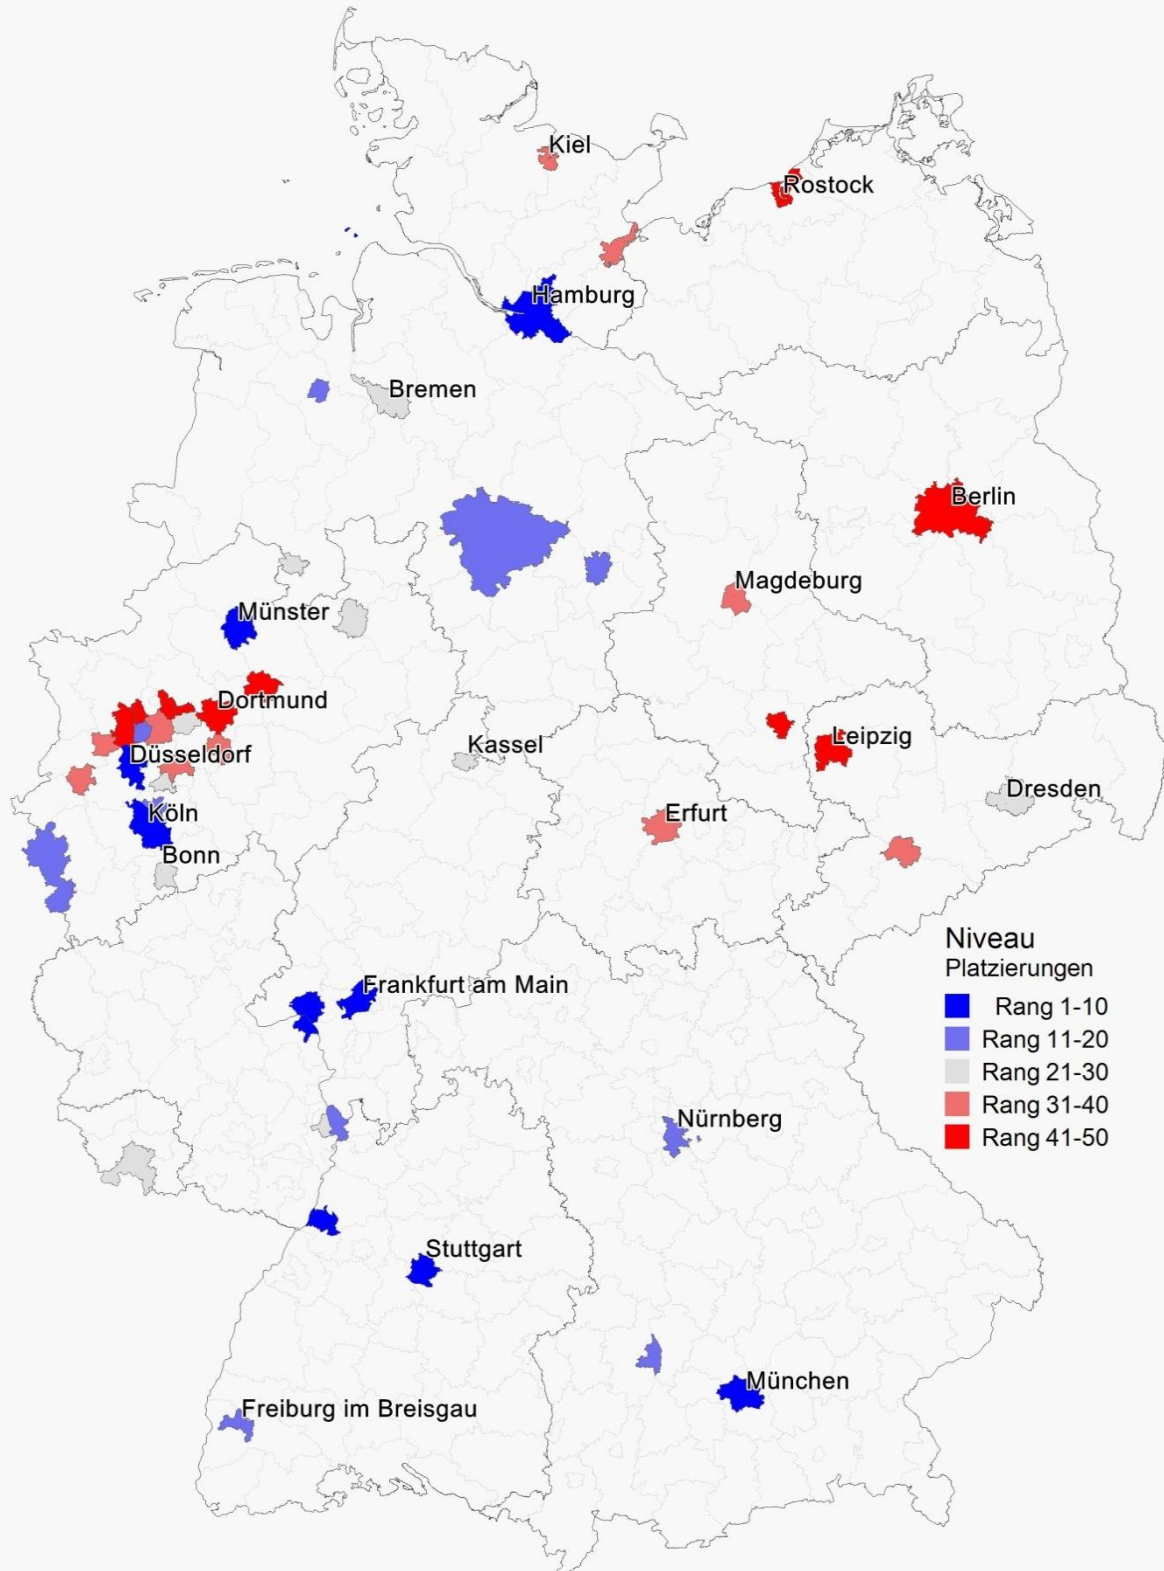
Kiel
Rostock
Hamburg
Bremen
Berlin
Magdeburg
Münster
Dortmund
Düsseldorf
Kassel
Leipzig
Dresden
Köln
Erfurt
Bonn

Niveau
Platzierungen
Rang 1-10
Rang 11-20
Rang 21-30
Rang 31-40
Rang 41-50

Frankfurt am Main
Nürnberg
Stuttgart
München
Freiburg im Breisgau